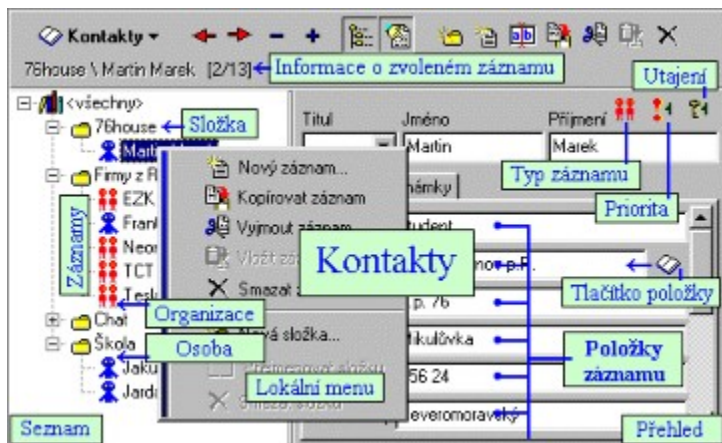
Kontakty
76house \ Martin Marek [2/13]
Informace o zvoleném záznamu
Utajení
<všechny>
76house
Složka
Martin
Firmy z R
EZK
Frank
Neon
TCT
Tesla
Záznamy
Chat
Škola
Jakub
Jarda
Titul
Jméno
Martin
Příjmení
Marek
Typ záznamu
Priorita
Nový záznam...
Kopírovat záznam
Vyjmout záznam
Vložit záznam
Smazat
Nová složka...
Lokální menu
poznámky
student
Kontakty
p. 76
Mikulůvka
56 24
Severomoravský
Tlačítko položky
Organizace
Osoba
Položky záznamu
Seznam
Přehled